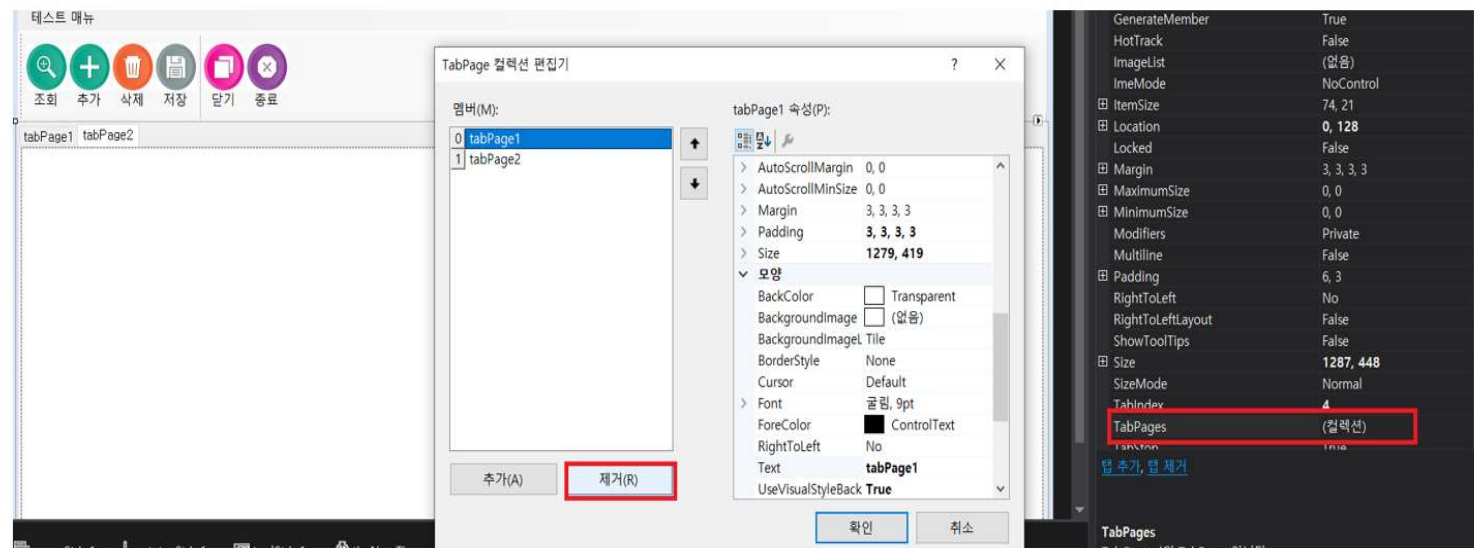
테스트 매뉴

조회 추가 삭제 저장 닫기 종료

tabPage1 tabPage2

TabPage 컬렉션 편집기

?

멤버(M):

0 tabPage1
1 tabPage2

추가(A) 제거(R)

tabPage1 속성(P):

| | |
|---|---|
| AutoScrollMargin | 0, 0 |
| AutoScrollMinSize | 0, 0 |
| Margin | 3, 3, 3, 3 |
| Padding | 3, 3, 3, 3 |
| Size | 1279, 419 |
| 모양 | |
| BackColor | Transparent |
| BackgroundImage | (없음) |
| BackgroundImageL | Tile |
| BorderStyle | None |
| Cursor | Default |
| Font | 굴림, 9pt |
| ForeColor | ControlText |
| RightToLeft | No |
| Text | tabPage1 |
| UseVisualStyleBack | True |

확인 취소

| | |
|---|---|
| GenerateMember | True |
| HotTrack | False |
| ImageList | (없음) |
| ImeMode | NoControl |
| ItemSize | 74, 21 |
| Location | 0, 128 |
| Locked | False |
| Margin | 3, 3, 3, 3 |
| MaximumSize | 0, 0 |
| MinimumSize | 0, 0 |
| Modifiers | Private |
| Multiline | False |
| Padding | 6, 3 |
| RightToLeft | No |
| RightToLeftLayout | False |
| ShowToolTips | False |
| Size | 1287, 448 |
| SizeMode | Normal |
| TabIndex | 4 |
| TabPages | (컬렉션) |
| TabStop | True |

탭 추가, 탭 제거

TabPages